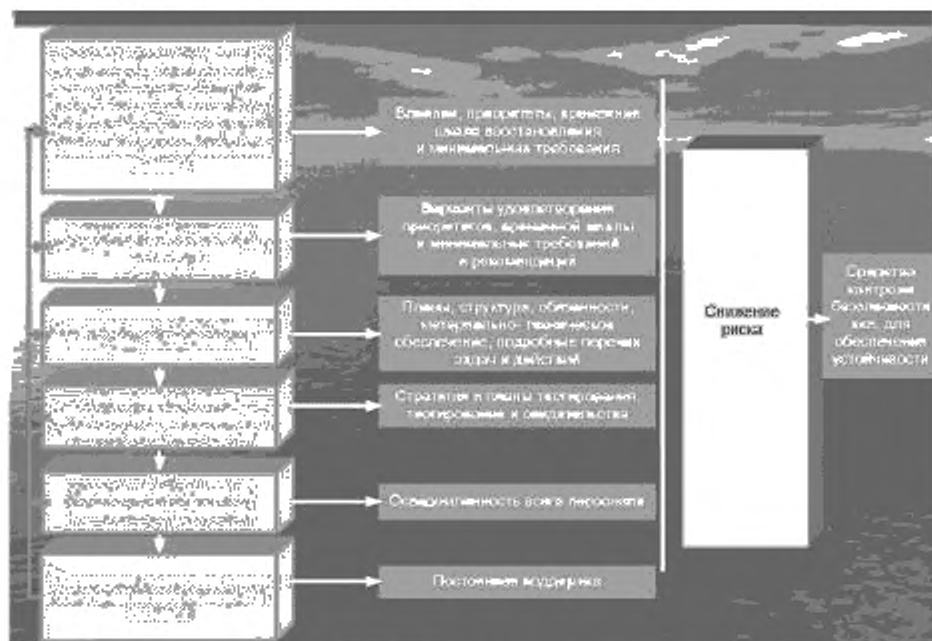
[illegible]

Влияние, приоритеты, временные шкалы восстановления и минимальные требования

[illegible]

Варианты удовлетворения приоритетов, временной шкалы и минимальных требований и рекомендации

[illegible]

Планы, структура, обязанности, материально-техническое обеспечение, подробные перечни задач и действий

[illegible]

Стратегия и планы тестирования, тестирование и осведомленность

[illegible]

Осведомленность всего персонала

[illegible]

Постоянная поддержка

Снижение риска

Средства контроля безопасности, вкл. для обеспечения устойчивости